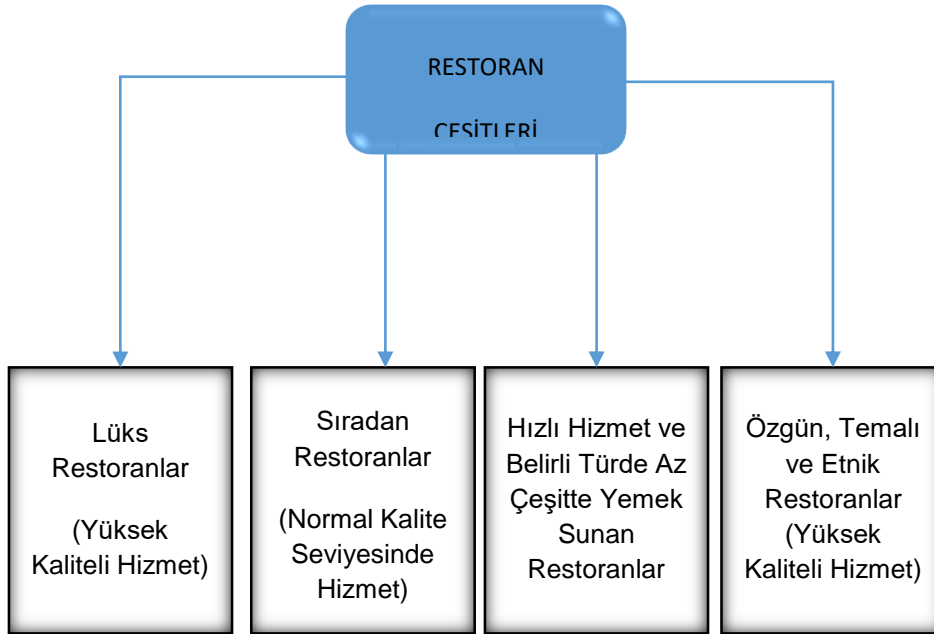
RESTORAN

ÇEŞİTLERİ

Lüks Restoranlar

(Yüksek Kaliteli Hizmet)

Sıradan Restoranlar

(Normal Kalite Seviyesinde Hizmet)

Hızlı Hizmet ve Belirli Türde Az Çeşitte Yemek Sunan Restoranlar

Özgün, Temalı ve Etnik Restoranlar (Yüksek Kaliteli Hizmet)